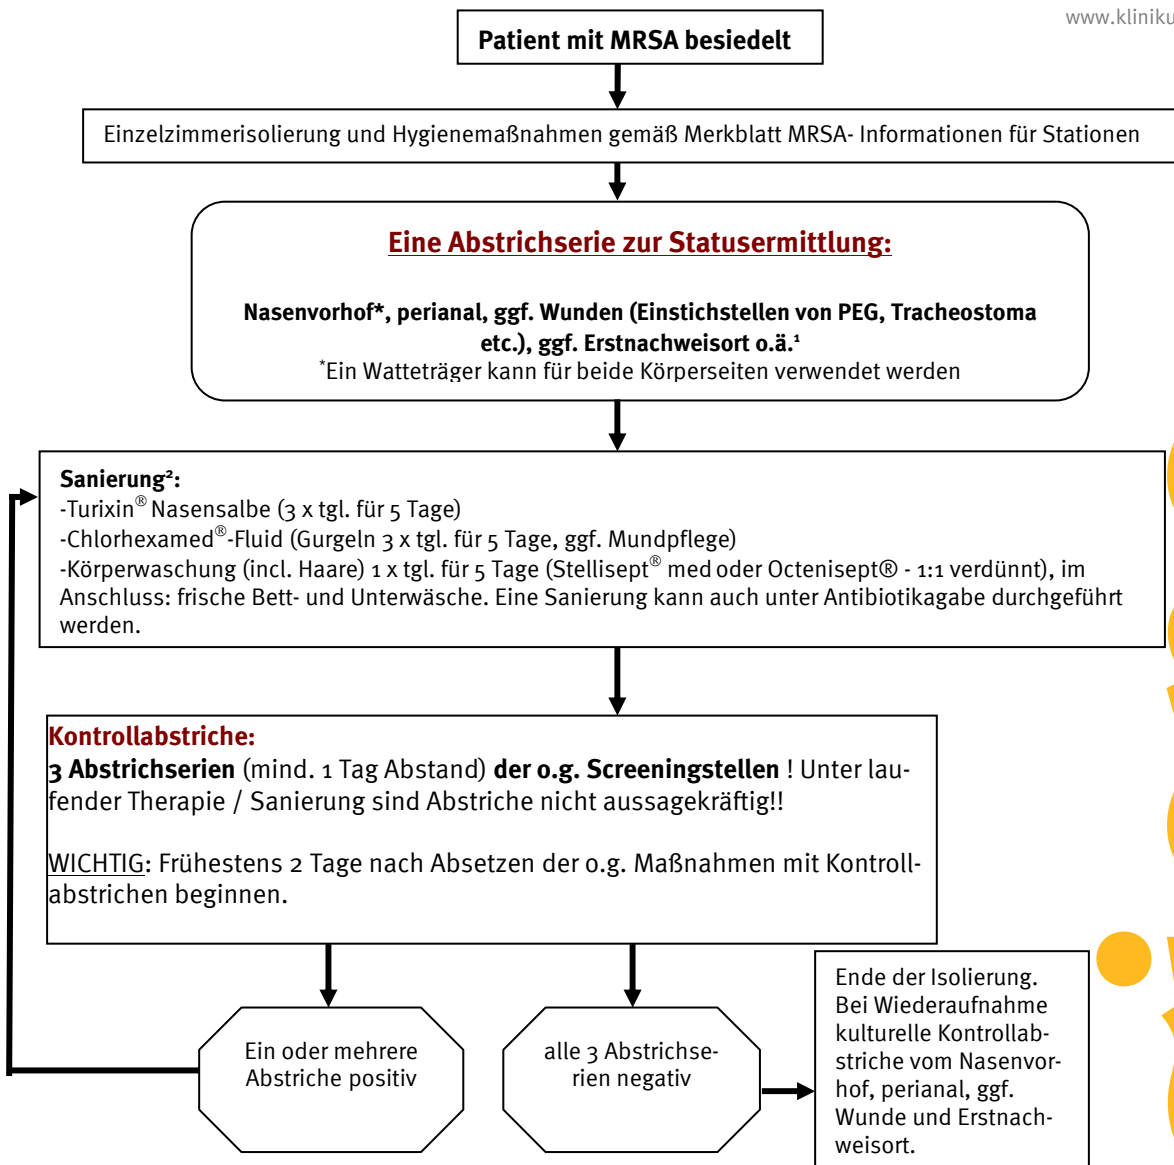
www.kliniku

Patient mit MRSA besiedelt

Einzelzimmerisolierung und Hygienemaßnahmen gemäß Merkblatt MRSA- Informationen für Stationen

Eine Abstrichserie zur Statusermittlung:

Nasenvorhof*, perianal, ggf. Wunden (Einstichstellen von PEG, Tracheostoma etc.), ggf. Erstnachweisort o.ä.$^1$
*Ein Watteträger kann für beide Körperseiten verwendet werden

Sanierung$^2$:
-Turixin® Nasensalbe (3 x tgl. für 5 Tage)
-Chlorhexamed®-Fluid (Gurgeln 3 x tgl. für 5 Tage, ggf. Mundpflege)
-Körperwaschung (incl. Haare) 1 x tgl. für 5 Tage (Stellisept® med oder Octenisept® - 1:1 verdünnt), im Anschluss: frische Bett- und Unterwäsche. Eine Sanierung kann auch unter Antibiotikagabe durchgeführt werden.

Kontrollabstriche:
3 Abstrichserien (mind. 1 Tag Abstand) der o.g. Screeningstellen ! Unter laufender Therapie / Sanierung sind Abstriche nicht aussagekräftig!!

WICHTIG: Frühestens 2 Tage nach Absetzen der o.g. Maßnahmen mit Kontrollabstrichen beginnen.

Ein oder mehrere Abstriche positiv

alle 3 Abstrichserien negativ

Ende der Isolierung. Bei Wiederaufnahme kulturelle Kontrollabstriche vom Nasenvorhof, perianal, ggf. Wunde und Erstnachweisort.